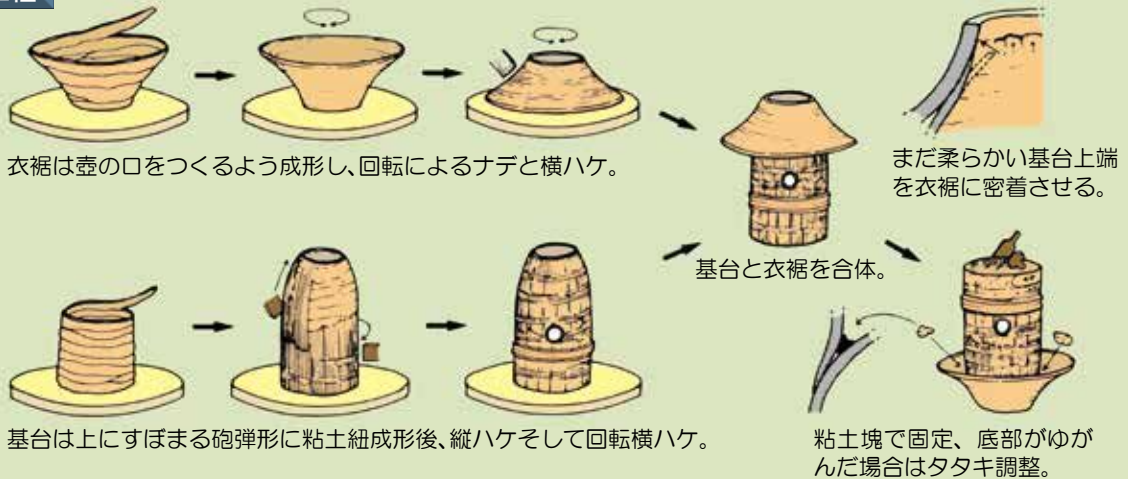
衣裾は壺の口をつくるよう成形し、回転によるナデと横ハケ。

まだ柔らかい基台上端を衣裾に密着させる。

基台と衣裾を合体。

基台は上にすぼまる砲弾形に粘土紐成形後、縦ハケそして回転横ハケ。

粘土塊で固定、底部がゆがんだ場合はタタキ調整。